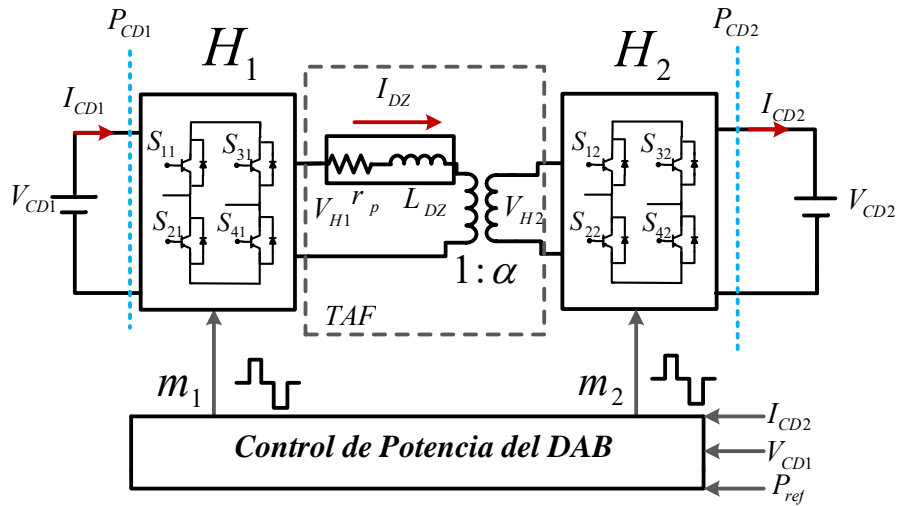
$P_{CD1}$

$H_1$

$I_{CD1}$

$V_{CD1}$

$S_{11}$ $S_{31}$

$S_{21}$ $S_{41}$

$I_{DZ}$

$V_{H1}$ $r_p$ $L_{DZ}$

$V_{H2}$

$1:\alpha$

$TAF$

$P_{CD2}$

$H_2$

$I_{CD2}$

$S_{12}$ $S_{32}$

$S_{22}$ $S_{42}$

$V_{CD2}$

$m_1$

$m_2$

Control de Potencia del DAB

$I_{CD2}$

$V_{CD1}$

$P_{ref}$